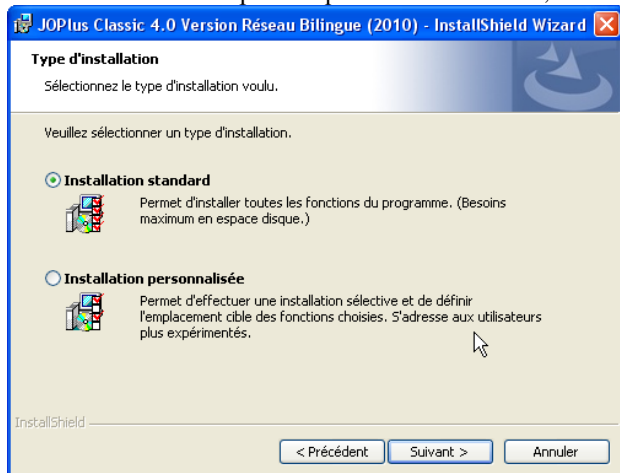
JOPlus Classic 4.0 Version Réseau Bilingue (2010) - InstallShield Wizard

Type d'installation

Sélectionnez le type d'installation voulu.

Veuillez sélectionner un type d'installation.

Installation standard

Permet d'installer toutes les fonctions du programme. (Besoins maximum en espace disque.)

Installation personnalisée

Permet d'effectuer une installation sélective et de définir l'emplacement cible des fonctions choisies. S'adresse aux utilisateurs plus expérimentés.

InstallShield

< Précédent

Suivant >

Annuler